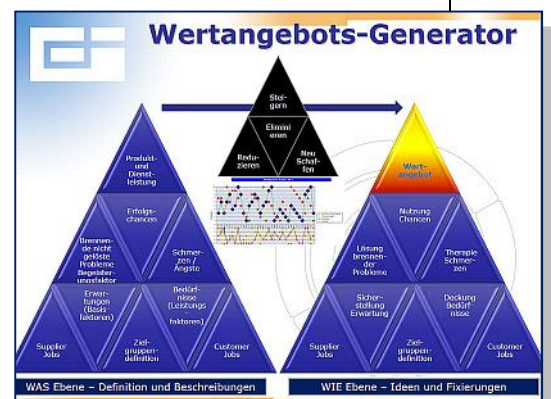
Wertangebots-Generator

Stei-gern
Elimi-nieren
Redu-zieren
Neu Schaf-fen

Produkt- und Dienst-leistung
Erfolgs-chancen
Brennen-de nicht gelöste Probleme Begeister-ungsfaktor
Schmer-zen / Ängste
Erwar-tungen (Basis-faktoren)
Bedürf-nisse (Leistungs-faktoren)
Supplier Jobs
Ziel-gruppen-definition
Customer Jobs

Wert-angebot
Nutzung Chancen
Lösung brennen-der Probleme
Therapie Schmer-zen
Sicher-stellung Erwartung
Deckung Bedürf-nisse
Supplier Jobs
Ziel-gruppen-definition
Customer Jobs

WAS Ebene – Definition und Beschreibungen
WIE Ebene – Ideen und Fixierungen